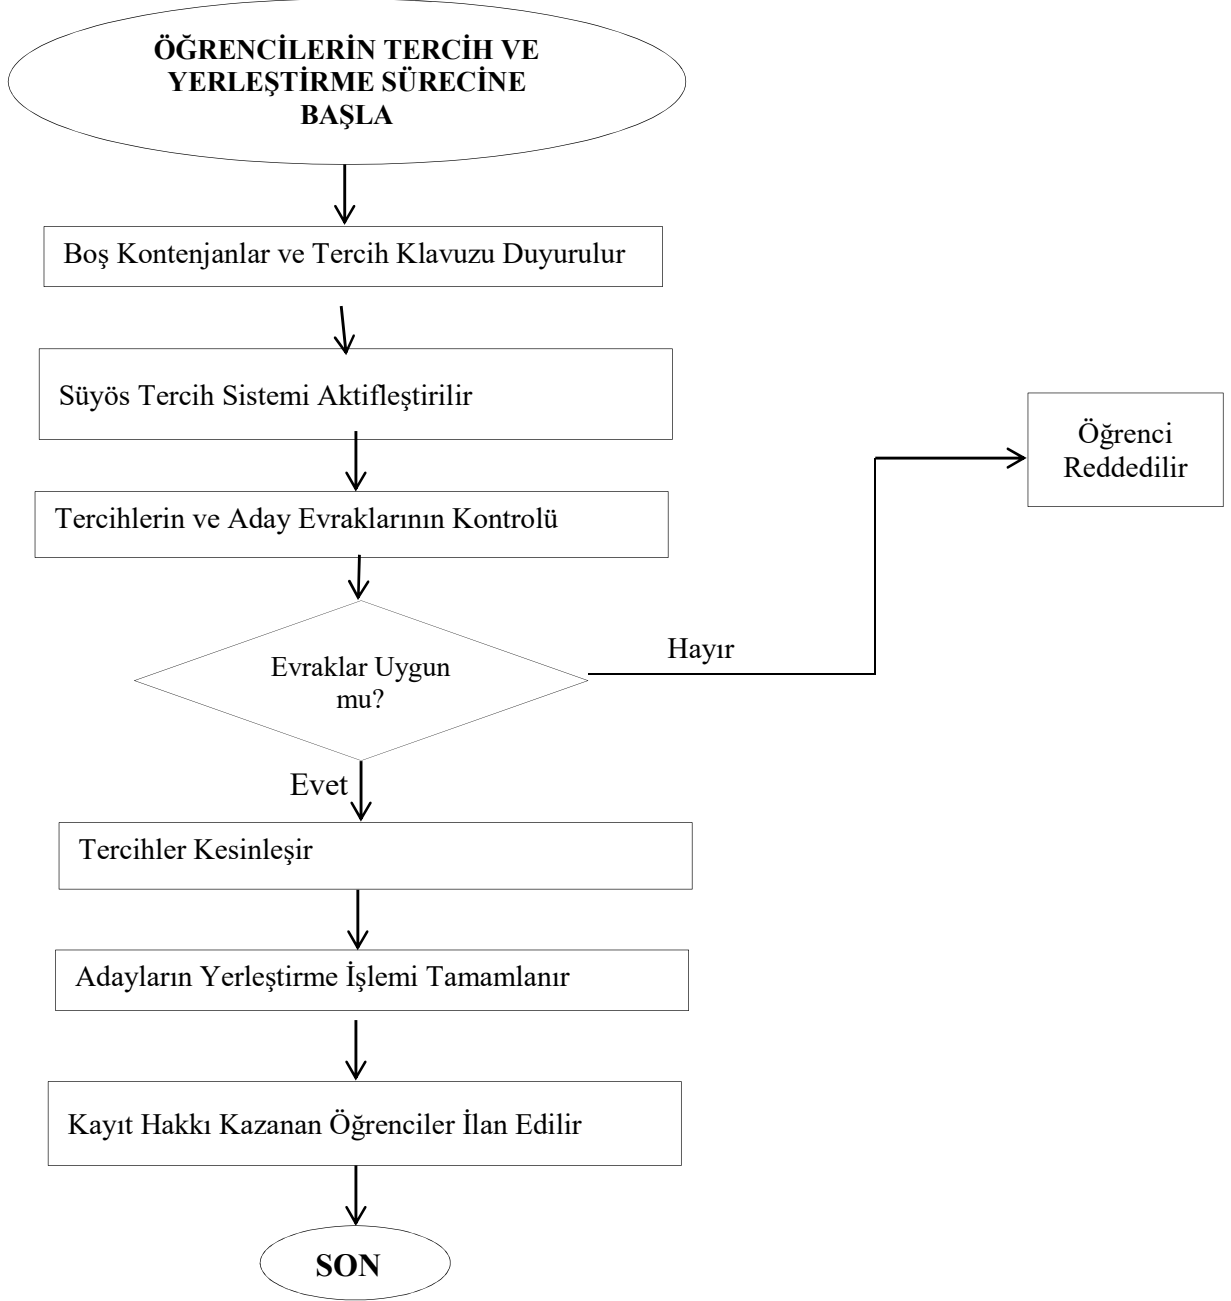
ÖĞRENCİLERİN TERCİH VE YERLEŞTİRME SÜRECİNE BAŞLA

Boş Kontenjanlar ve Tercih Klavuzu Duyurulur

Süyös Tercih Sistemi Aktifleştirilir

Tercihlerin ve Aday Evraklarının Kontrolü

Evraklar Uygun mu?

Hayır

Öğrenci Reddedilir

Evet

Tercihler Kesinleşir

Adayların Yerleştirme İşlemi Tamamlanır

Kayıt Hakkı Kazanan Öğrenciler İlan Edilir

SON